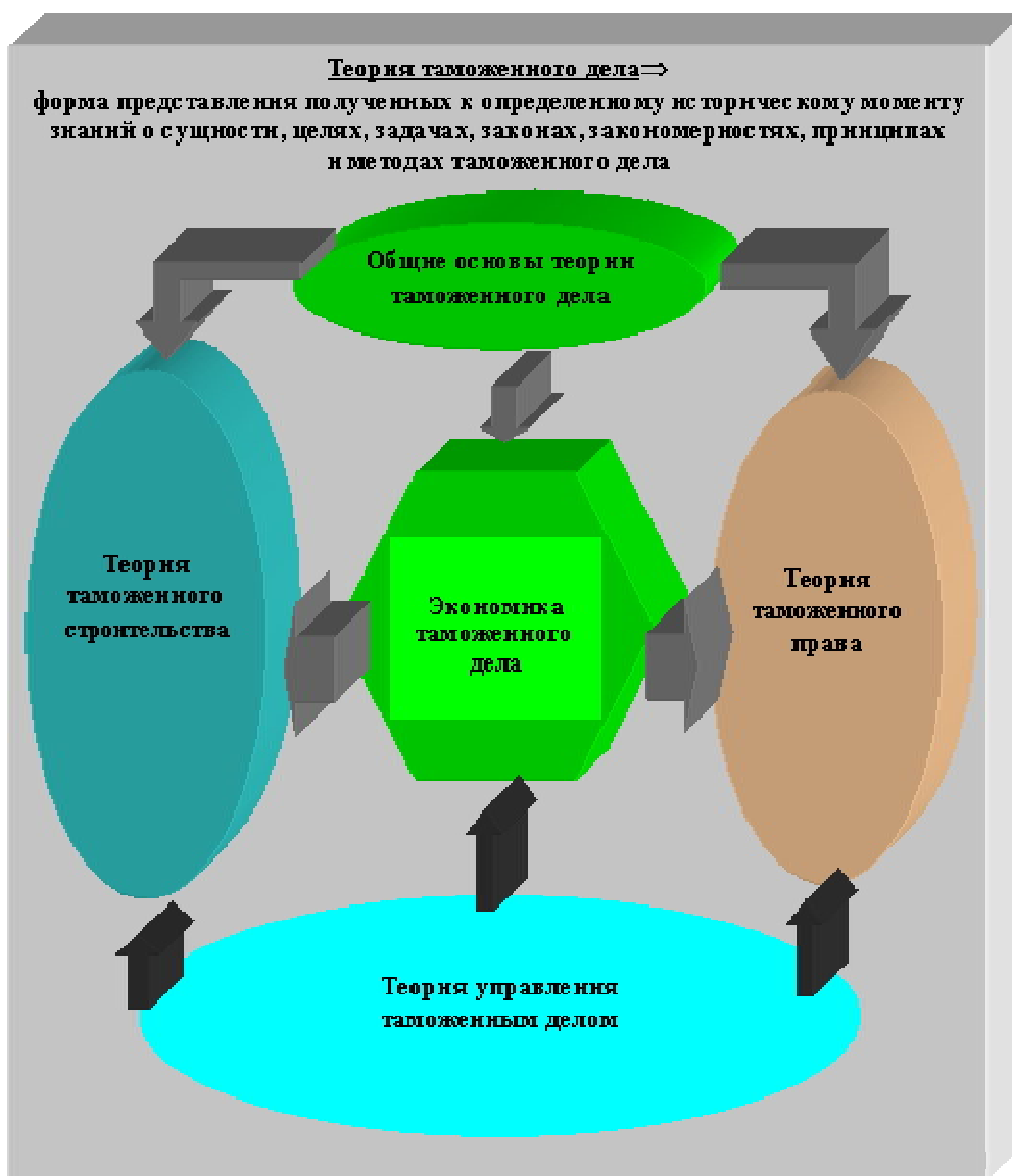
Теория таможенного дела⇒
форма представления полученных к определенному историческому моменту знаний о сущности, целях, задачах, законах, закономерностях, принципах и методах таможенного дела

Общие основы теории таможенного дела

Теория таможенного строительства

Экономика таможенного дела

Теория таможенного права

Теория управления таможенным делом